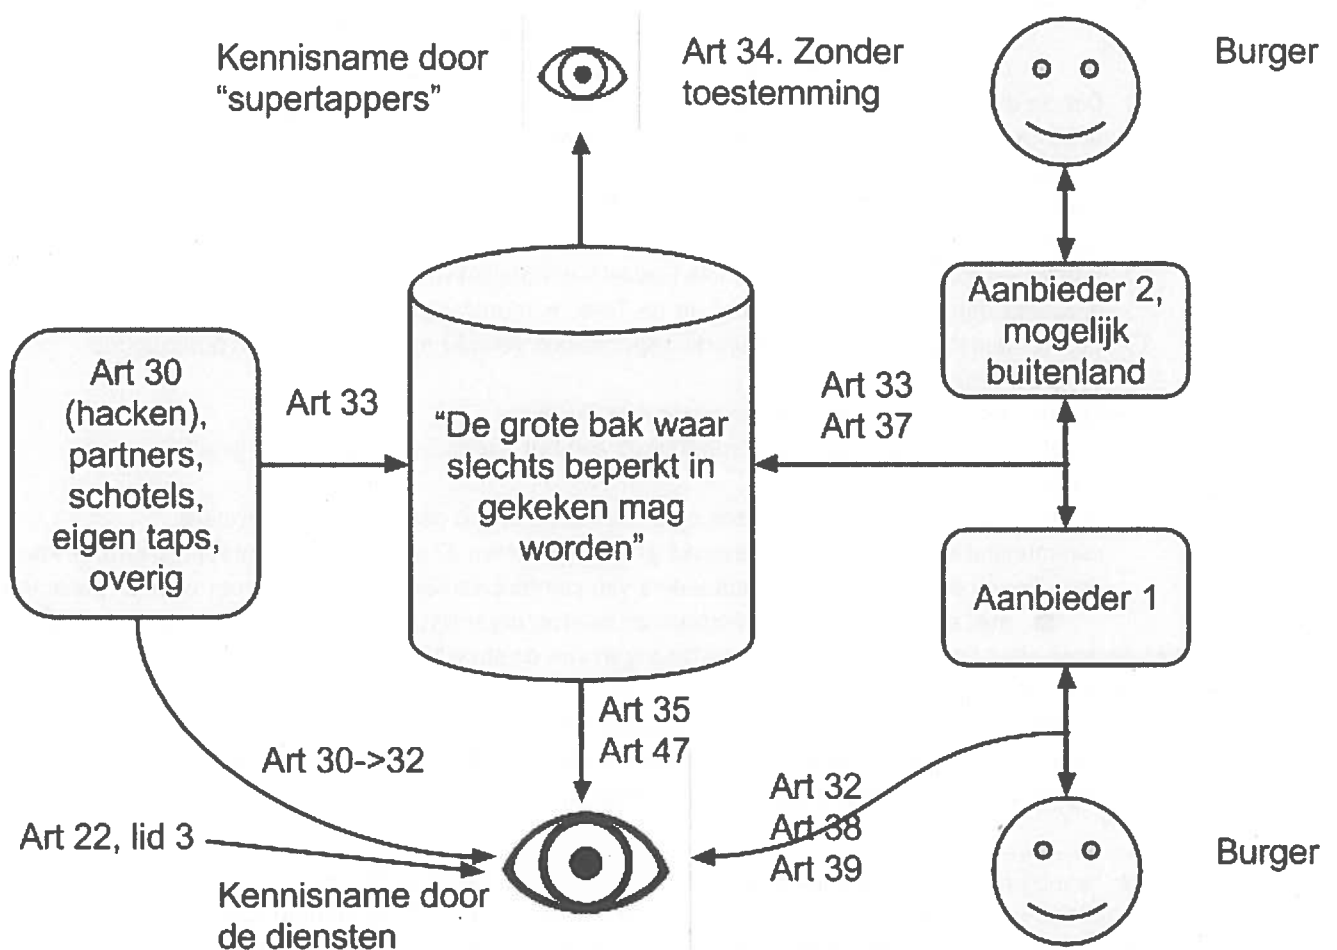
Kennisname door "supertappers"

Art 34. Zonder toestemming

Burger

Aanbieder 2, mogelijk buitenland

Art 30 (hacken), partners, schotels, eigen taps, overig

Art 33

"De grote bak waar slechts beperkt in gekeken mag worden"

Art 33
Art 37

Aanbieder 1

Art 35
Art 47

Art 30->32

Art 32
Art 38
Art 39

Art 22, lid 3

Kennisname door de diensten

Burger